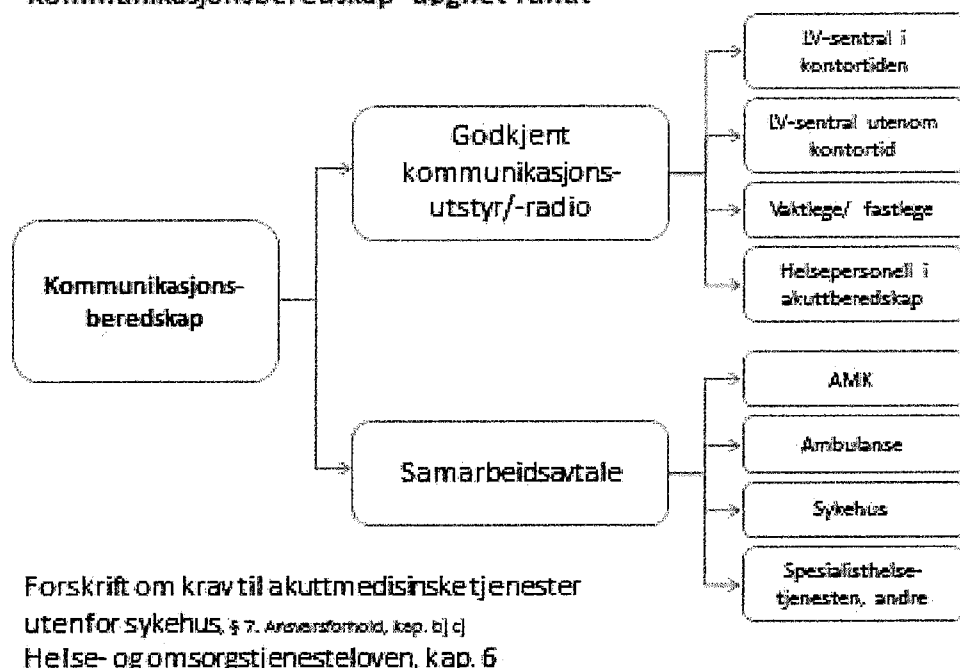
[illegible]

Kommunikasjons-beredskap

Godkjent kommunikasjons-utstyr/-radio

LV-sentral i kontortiden

LV-sentral utenom kontortid

Vaktlege/ fastlege

Helsepersonell i akuttberedskap

Samarbeidsavtale

AMK

Ambulanse

Sykehus

Spesialisthelse-tjenesten, andre

Forskrift om krav til akuttmedisinske tjenester utenfor sykehus, § 7. Ansvarsforhold, kap. b) c)
Helse- og omsorgstjenesteloven, kap. 6